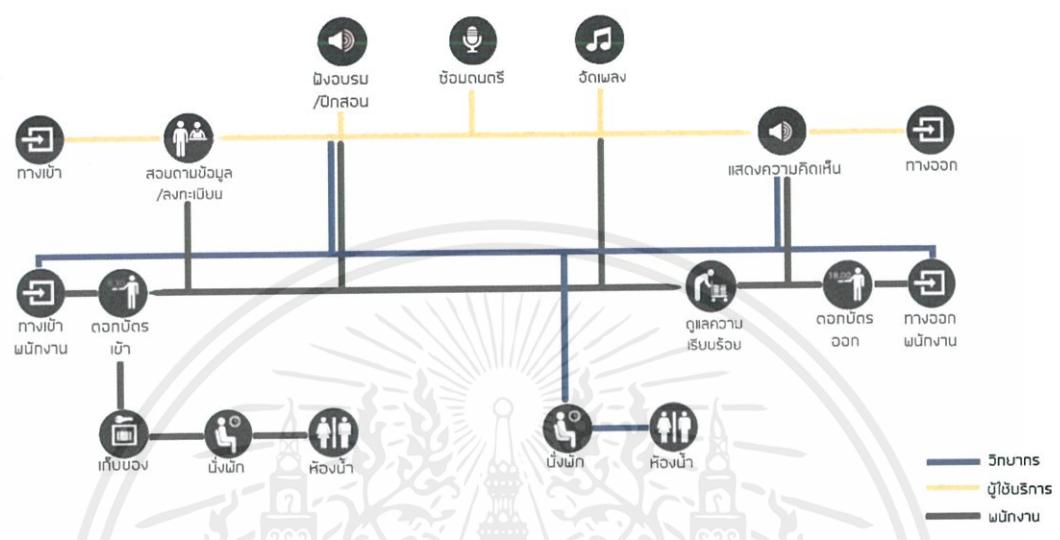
ฟังอบรม /ฝึกสอน

ซ้อมดนตรี

จัดเพลง

ทางเข้า

สอบถามข้อมูล /ลงทะเบียน

แสดงความคิดเห็น

ทางออก

ทางเข้า พนักงาน

ตอกบัตร เข้า

ดูแลความ เรียบร้อย

ตอกบัตร ออก

ทางออก พนักงาน

เก็บของ

นั่งพัก

ห้องน้ำ

นั่งพัก

ห้องน้ำ

วิทยากร

ผู้ใช้บริการ

พนักงาน